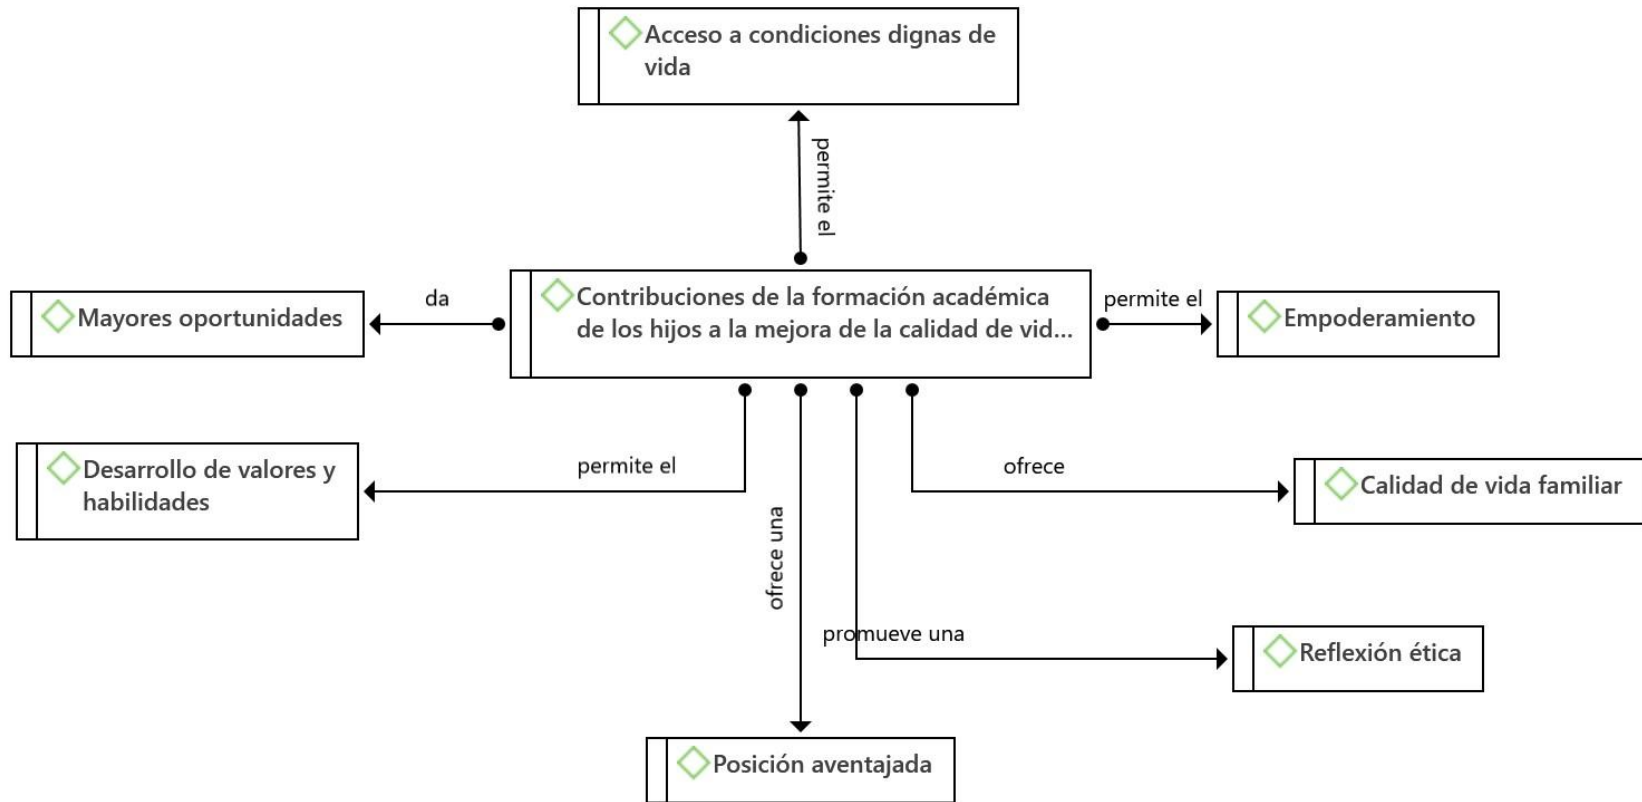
Acceso a condiciones dignas de vida

permite el

Mayores oportunidades

da

Contribuciones de la formación académica de los hijos a la mejora de la calidad de vid...

permite el

Empoderamiento

Desarrollo de valores y habilidades

permite el

ofrece

Calidad de vida familiar

ofrece una

promueve una

Reflexión ética

Posición aventajada